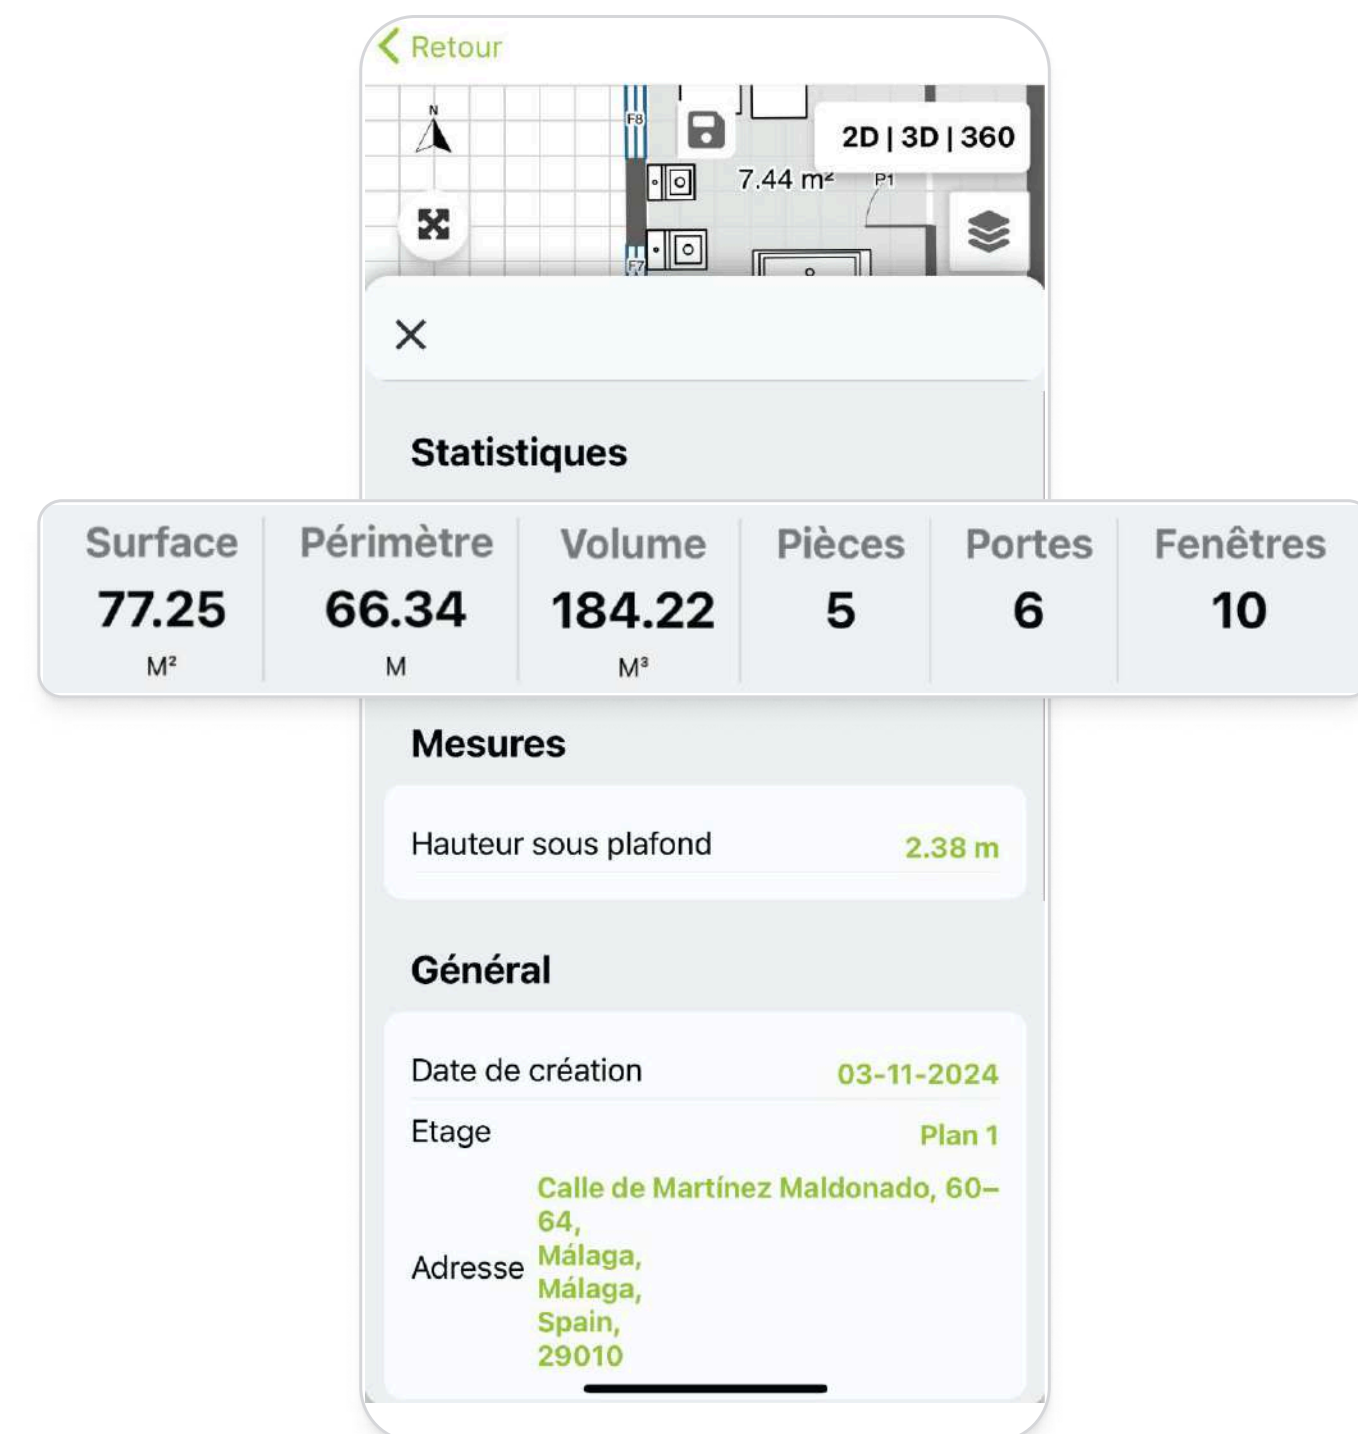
Retour

N

F8

2D | 3D | 360

7.44 m²

P1

F7

×

Statistiques

| Surface | Périmètre | Volume | Pièces | Portes | Fenêtres |
|---|---|---|---|---|---|
| 77.25 | 66.34 | 184.22 | 5 | 6 | 10 |
| M² | M | M³ | | | |

Mesures

Hauteur sous plafond 2.38 m

Général

Date de création 03-11-2024

Etage Plan 1

Adresse Calle de Martínez Maldonado, 60–64, Málaga, Málaga, Spain, 29010